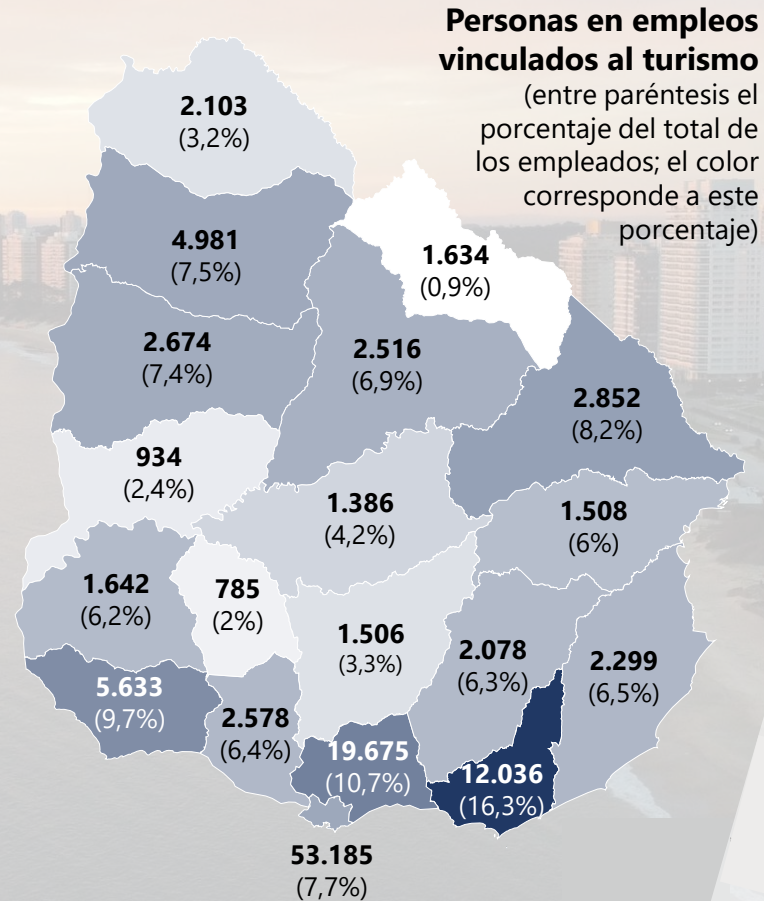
**Personas en empleos vinculados al turismo**
(entre paréntesis el porcentaje del total de los empleados; el color corresponde a este porcentaje)

2.103
(3,2%)

4.981
(7,5%)

1.634
(0,9%)

2.674
(7,4%)

2.516
(6,9%)

2.852
(8,2%)

934
(2,4%)

1.386
(4,2%)

1.508
(6%)

1.642
(6,2%)

785
(2%)

1.506
(3,3%)

2.078
(6,3%)

2.299
(6,5%)

5.633
(9,7%)

2.578
(6,4%)

19.675
(10,7%)

12.036
(16,3%)

53.185
(7,7%)